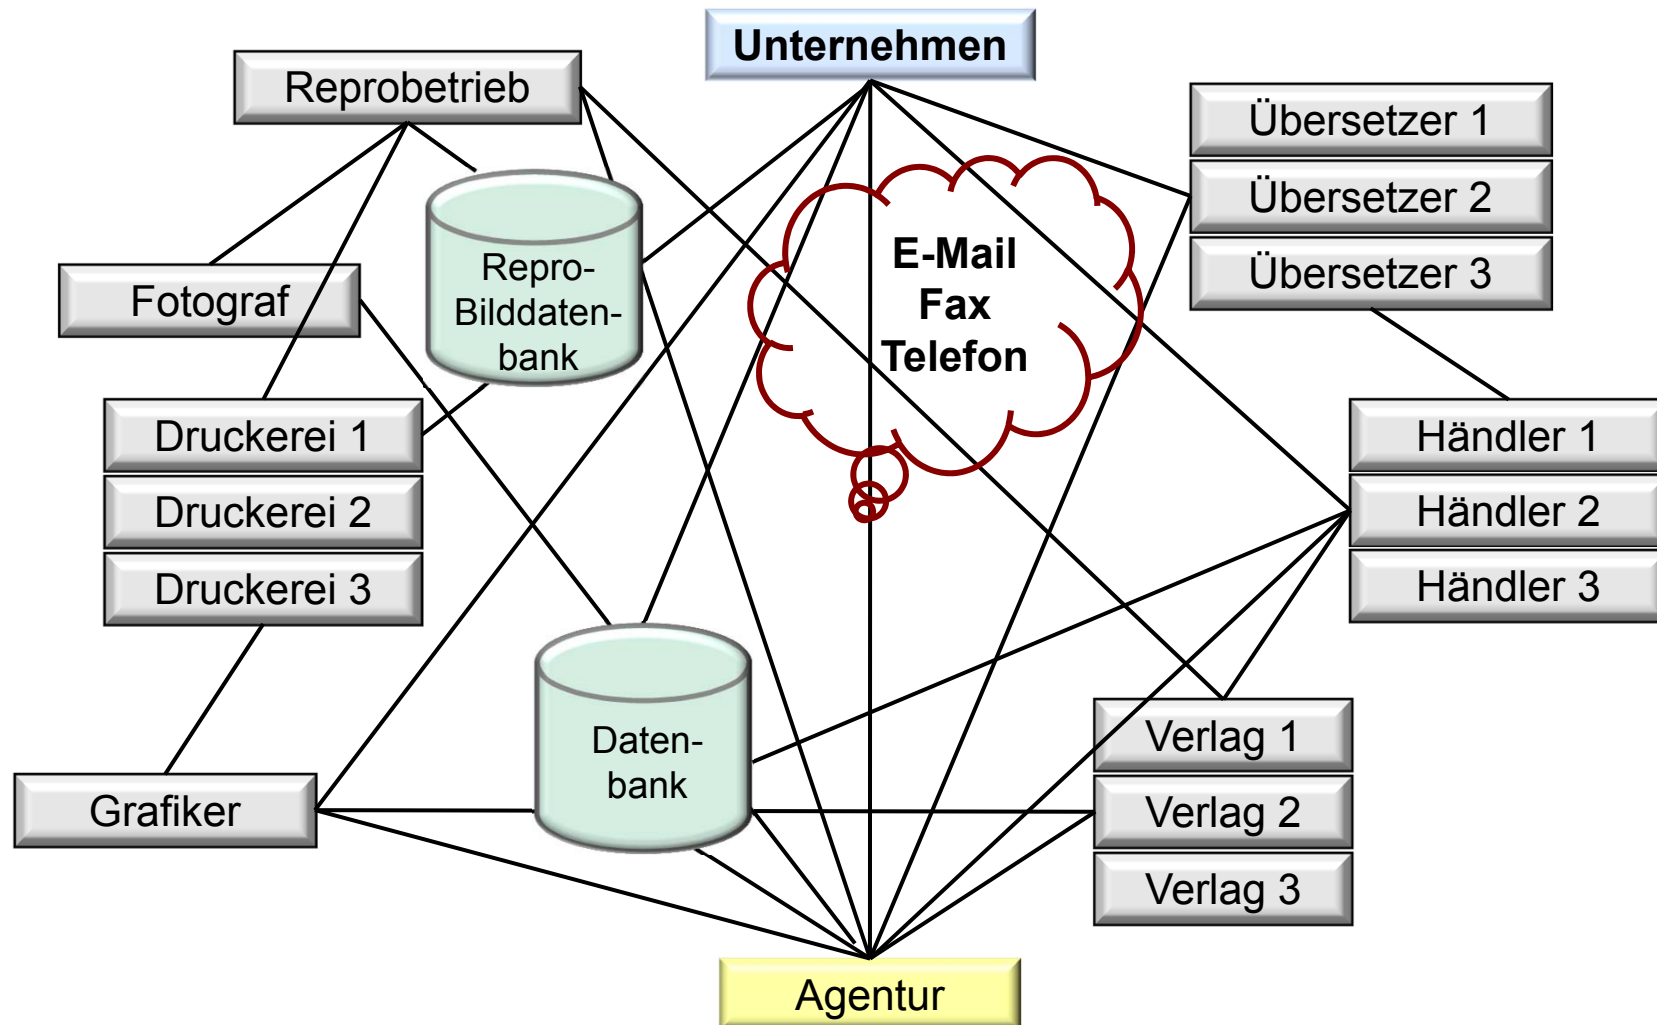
Unternehmen

Reprobetrieb

Übersetzer 1

Übersetzer 2

Übersetzer 3

Repro-Bilddatenbank

E-Mail
Fax
Telefon

Fotograf

Druckerei 1

Druckerei 2

Druckerei 3

Händler 1

Händler 2

Händler 3

Datenbank

Verlag 1

Verlag 2

Verlag 3

Grafiker

Agentur